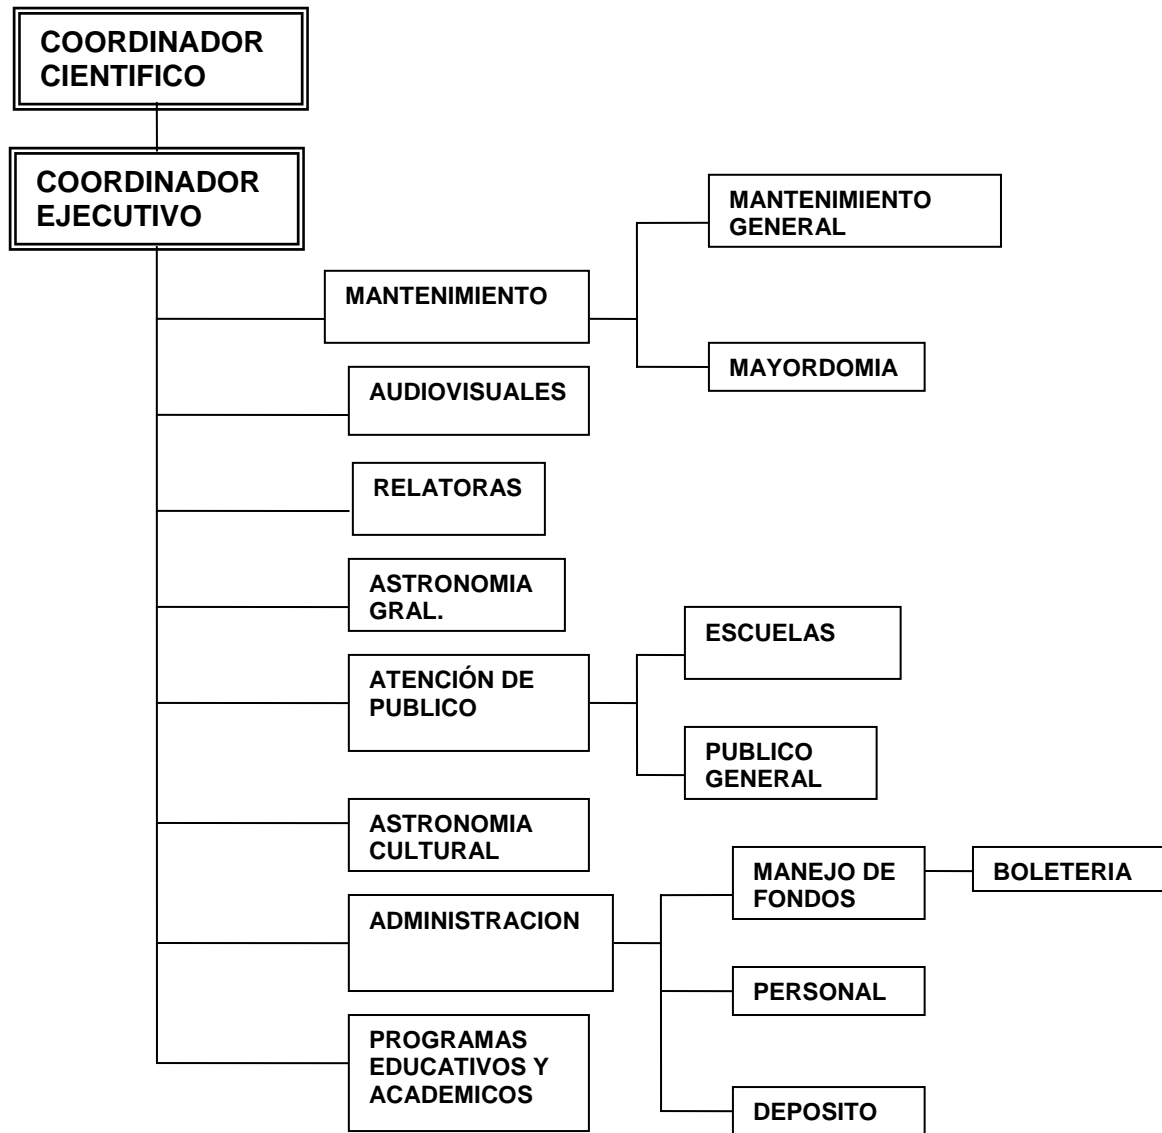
COORDINADOR CIENTIFICO

COORDINADOR EJECUTIVO

MANTENIMIENTO

MANTENIMIENTO GENERAL

MAYORDOMIA

AUDIOVISUALES

RELATORAS

ASTRONOMIA GRAL.

ATENCIÓN DE PUBLICO

ESCUELAS

PUBLICO GENERAL

ASTRONOMIA CULTURAL

ADMINISTRACION

MANEJO DE FONDOS

BOLETERIA

PERSONAL

DEPOSITO

PROGRAMAS EDUCATIVOS Y ACADEMICOS